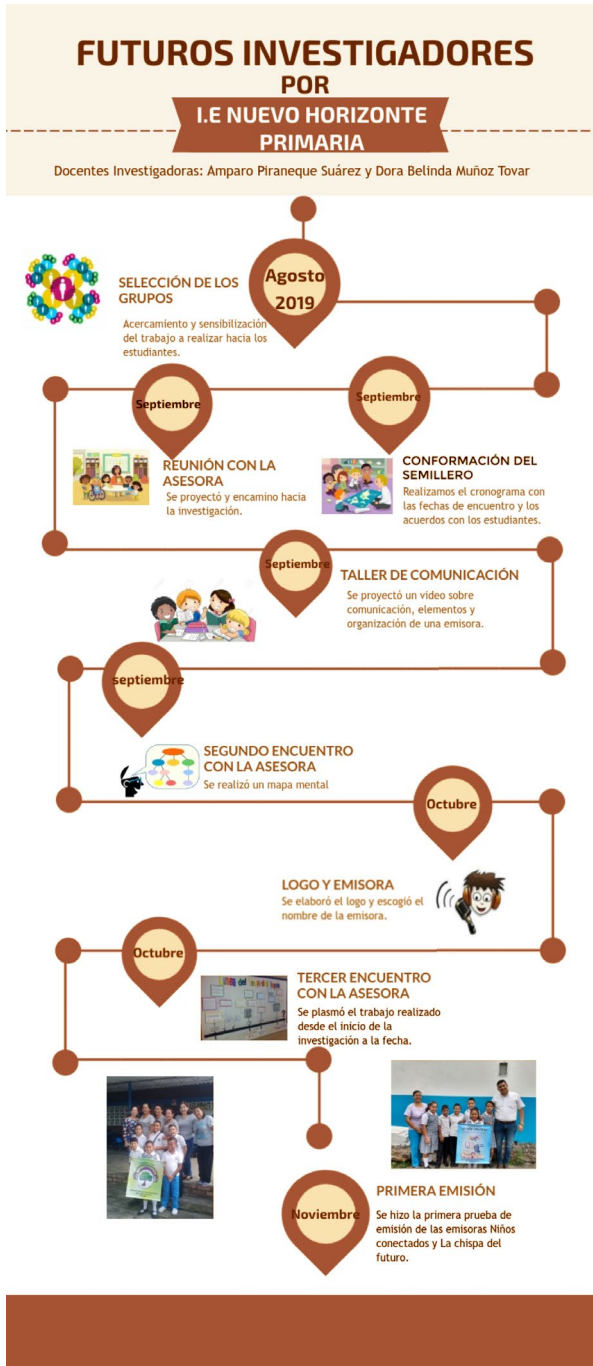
FUTUROS INVESTIGADORES
POR
I.E NUEVO HORIZONTE
PRIMARIA

Docentes Investigadoras: Amparo Piraneque Suárez y Dora Belinda Muñoz Tovar

Agosto 2019

SELECCIÓN DE LOS GRUPOS
Acercamiento y sensibilización del trabajo a realizar hacia los estudiantes.

Septiembre

REUNIÓN CON LA ASESORA
Se proyectó y encamino hacia la investigación.

Septiembre

CONFORMACIÓN DEL SEMILLERO
Realizamos el cronograma con las fechas de encuentro y los acuerdos con los estudiantes.

Septiembre

TALLER DE COMUNICACIÓN
Se proyectó un video sobre comunicación, elementos y organización de una emisora.

septiembre

SEGUNDO ENCUENTRO CON LA ASESORA
Se realizó un mapa mental

Octubre

LOGO Y EMISORA
Se elaboró el logo y escogió el nombre de la emisora.

Octubre

TERCER ENCUENTRO CON LA ASESORA
Se plasmó el trabajo realizado desde el inicio de la investigación a la fecha.

Noviembre

PRIMERA EMISIÓN
Se hizo la primera prueba de emisión de las emisoras Niños conectados y La chispa del futuro.